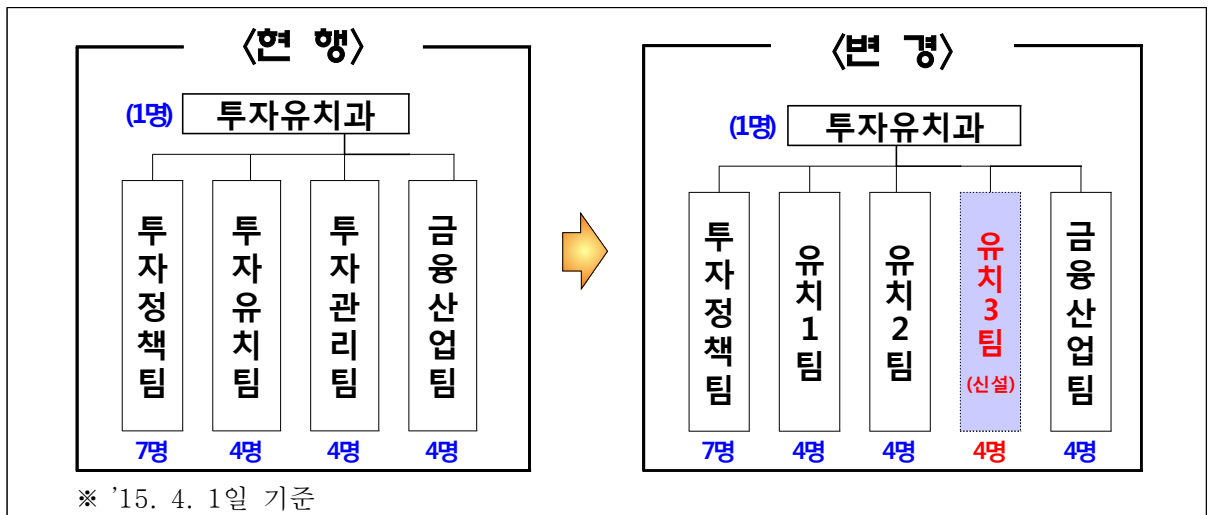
〈현 행〉

(1명) 투자유치과

투자정책팀
7명

투자유치팀
4명

투자관리팀
4명

금융산업팀
4명

〈변 경〉

(1명) 투자유치과

투자정책팀
7명

유치1팀
4명

유치2팀
4명

유치3팀 (신설)
4명

금융산업팀
4명

※ '15. 4. 1일 기준